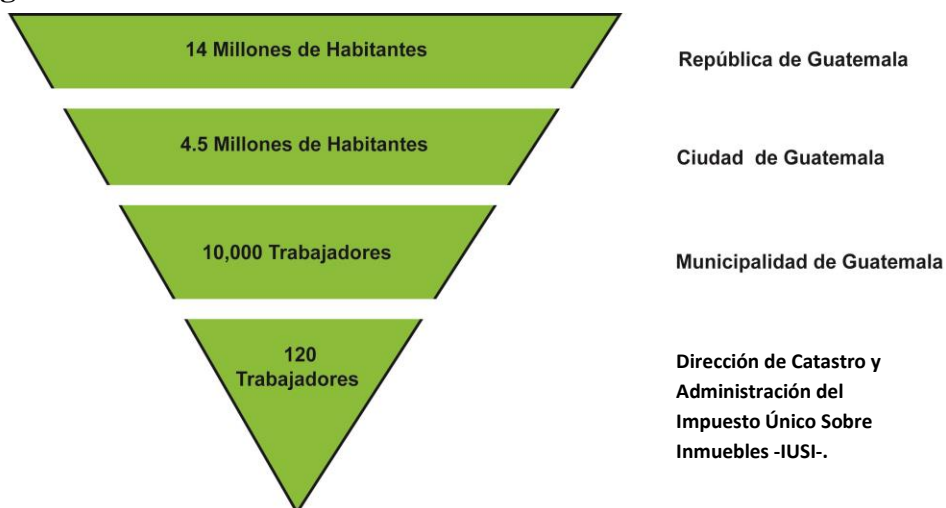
14 Millones de Habitantes

República de Guatemala

4.5 Millones de Habitantes

Ciudad de Guatemala

10,000 Trabajadores

Municipalidad de Guatemala

120 Trabajadores

Dirección de Catastro y Administración del Impuesto Único Sobre Inmuebles -IUSI-.